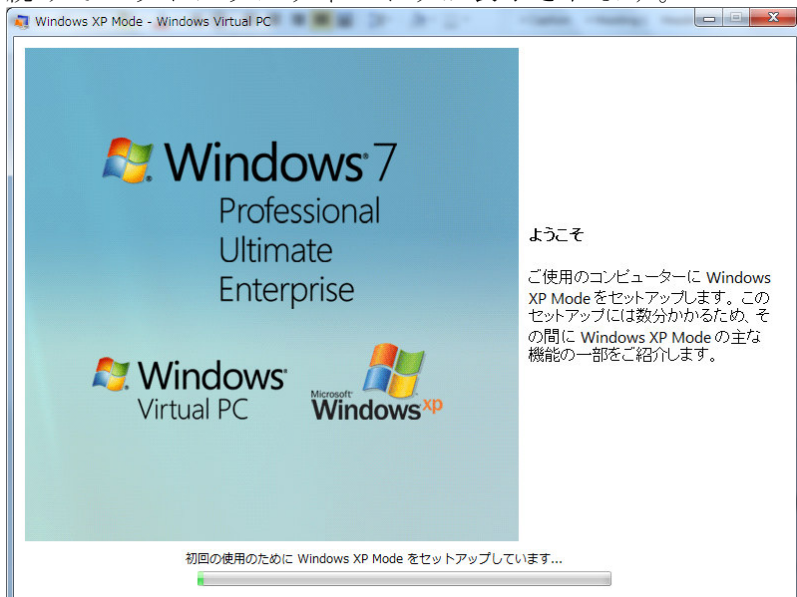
Windows XP Mode - Windows Virtual PC

Windows 7
Professional
Ultimate
Enterprise

Windows
Virtual PC

Microsoft
Windows xp

ようこそ

ご使用のコンピューターに Windows XP Mode をセットアップします。このセットアップには数分かかるため、その間に Windows XP Mode の主な機能の一部をご紹介します。

初回の使用のために Windows XP Mode をセットアップしています...